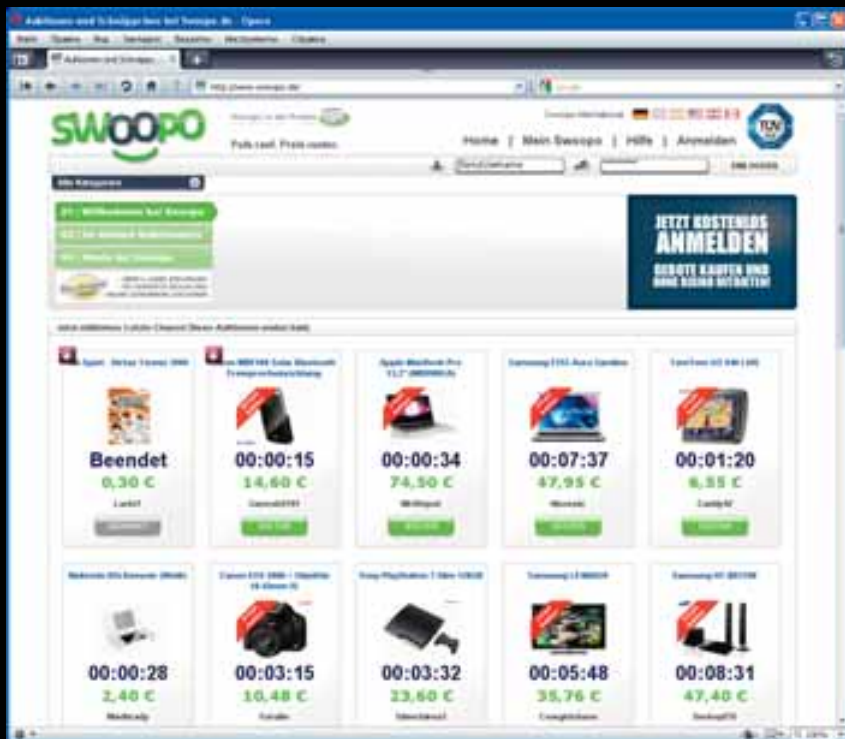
Auktionen und Schnäppchen bei Swoopo.de - Opera

http://www.swoopo.de

SWOOPO

Home | Mein Swoopo | Hilfe | Anmelden

Alle Kategorien

JETZT KOSTENLOS ANMELDEN

Beendet
0,30 €

00:00:15
14,60 €

Apple MacBook Pro
00:00:34
74,50 €

00:07:37
47,95 €

00:01:20
6,55 €

00:00:28
2,40 €

00:03:15
10,48 €

00:03:32
23,60 €

00:05:48
35,76 €

00:08:31
47,40 €